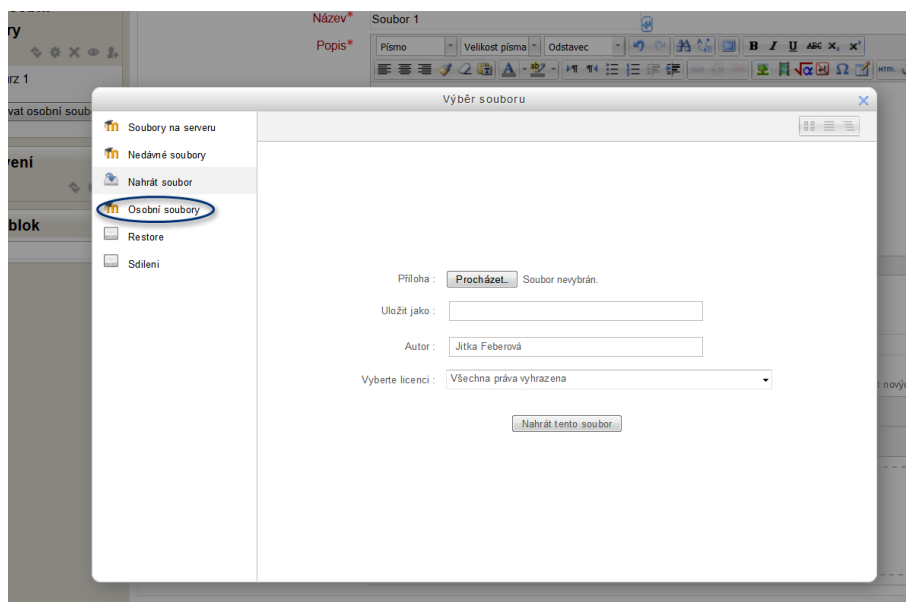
ry

rz 1

vat osobní soub

vení

blok

Název* Soubor 1

Popis* Písmo Velikost písma Odstavec

Výběr souboru

Soubory na serveru
Nedávné soubory
Nahrát soubor
Osobní soubory
Restore
Sdíleni

Příloha : Procházet... Soubor nevybrán.

Uložit jako :

Autor : Jitka Feberová

Vyberte licenci : Všechna práva vyhrazena

Nahrát tento soubor

t nový